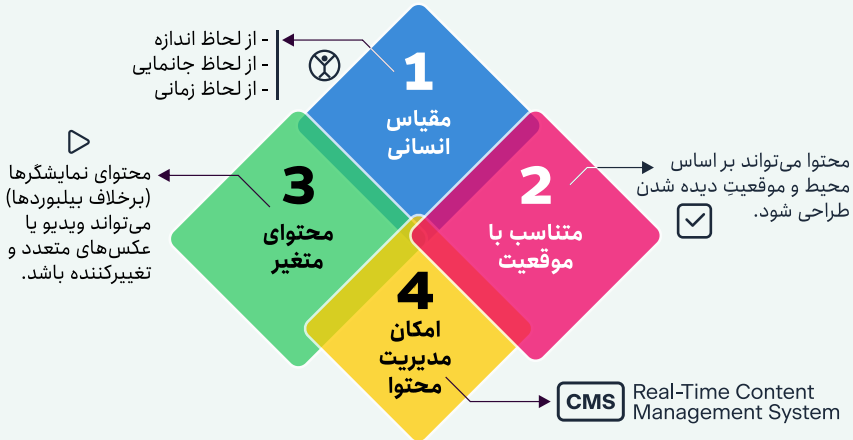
- از لحاظ اندازه
- از لحاظ جانمایی
- از لحاظ زمانی

1
مقیاس انسانی

محتوای نمایشگرها (برخلاف بیلبوردها) می‌تواند ویدیو یا عکس‌های متعدد و تغییرکننده باشد.

3
محتوای متغیر

2
متناسب با موقعیت

محتوا می‌تواند بر اساس محیط و موقعیتِ دیده شدن طراحی شود.

4
امکان مدیریت محتوا

CMS
Real-Time Content Management System